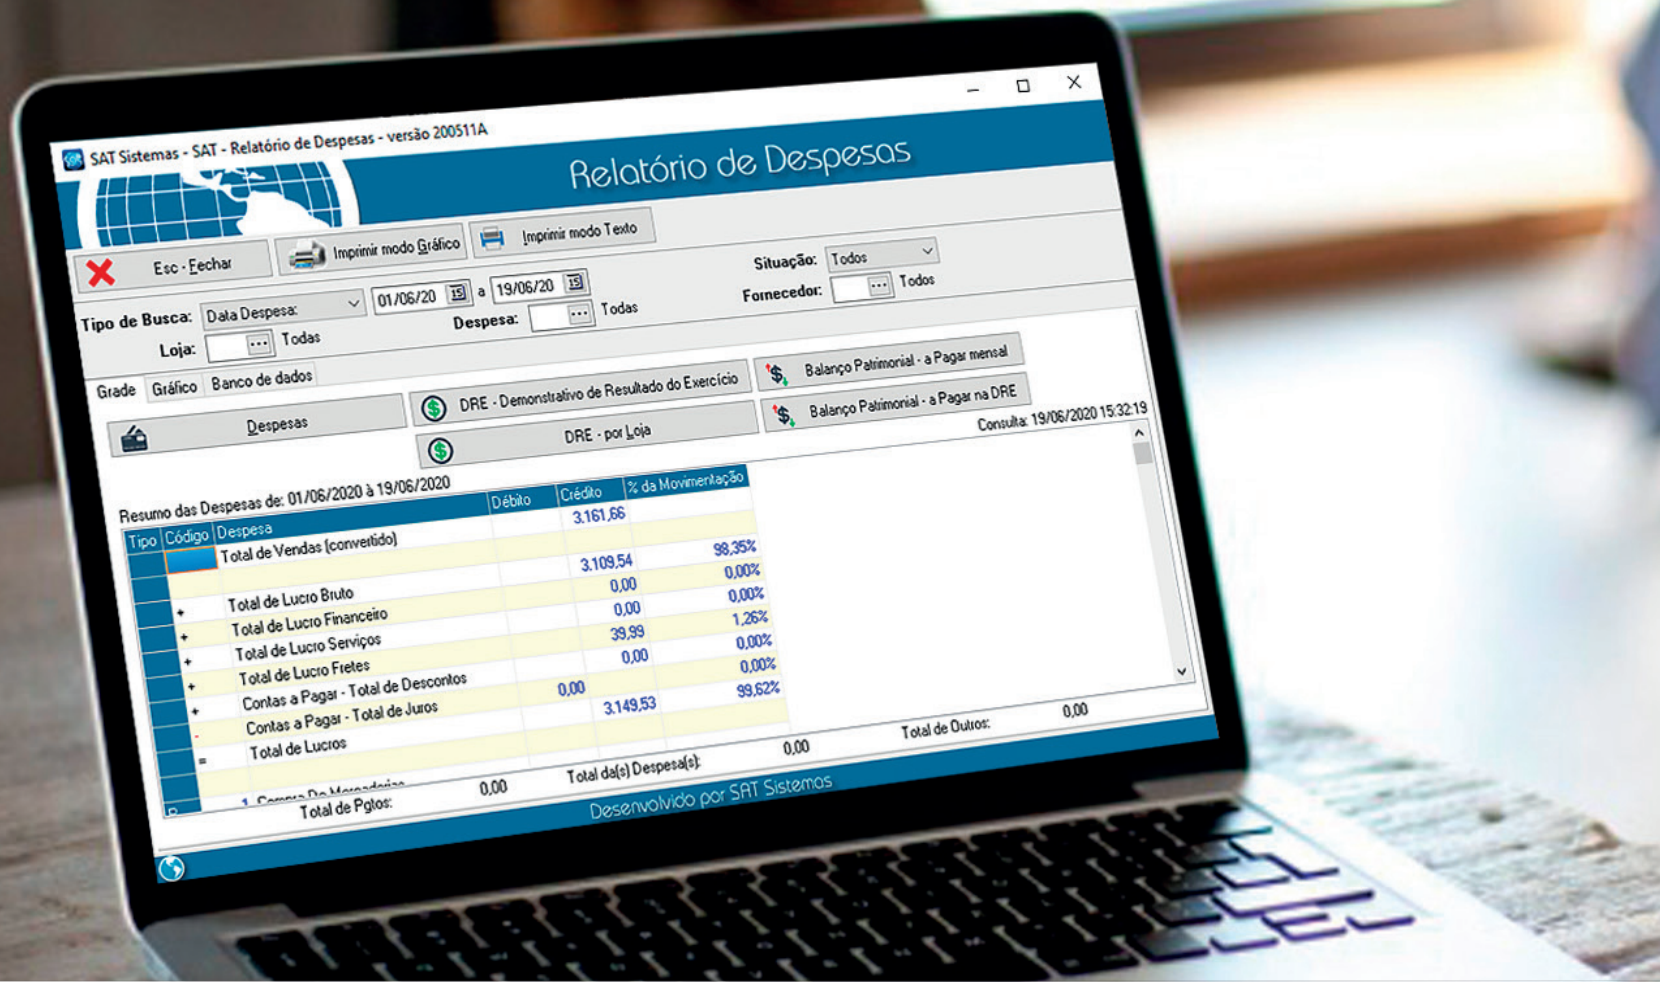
SAT Sistemas - SAT - Relatório de Despesas - versão 200511A

Relatório de Despesas

Esc - Fechar
Imprimir modo Gráfico
Imprimir modo Texto

Situação: Todos
Fornecedor: Todos

Tipo de Busca: Data Despesa: 01/06/20 a 19/06/20
Despesa: Todas
Loja: Todas

Grade | Gráfico | Banco de dados

Despesas
DRE - Demonstrativo de Resultado do Exercício
DRE - por Loja
Balanço Patrimonial - a Pagar mensal
Balanço Patrimonial - a Pagar na DRE

Consulta: 19/06/2020 15:32:19

Resumo das Despesas de: 01/06/2020 à 19/06/2020

| Tipo | Código | Despesa | Débito | Crédito | % da Movimentação |
|---|---|---|---|---|---|
| | | Total de Vendas (convertido) | | 3.161,66 | |
| | | | | 3.109,54 | 98,35% |
| + | | Total de Lucro Bruto | | 0,00 | 0,00% |
| + | | Total de Lucro Financeiro | | 0,00 | 0,00% |
| + | | Total de Lucro Serviços | | 39,99 | 1,26% |
| + | | Total de Lucro Fretes | | 0,00 | 0,00% |
| + | | Contas a Pagar - Total de Descontos | | | 0,00% |
| - | | Contas a Pagar - Total de Juros | 0,00 | 3.149,53 | 99,62% |
| = | | Total de Lucros | | | |
| D | 1 | Compra De Mercadorias | | | |

Total de Pgtos: 0,00
Total da(s) Despesa(s): 0,00
Total de Outros: 0,00

Desenvolvido por SAT Sistemas